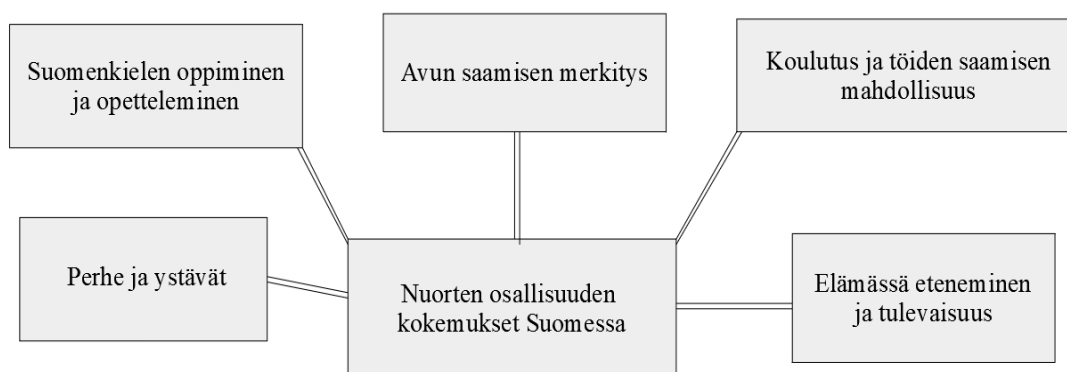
Suomenkielen oppiminen ja opetteleminen

Avun saamisen merkitys

Koulutus ja töiden saamisen mahdollisuus

Perhe ja ystävät

Nuorten osallisuuden kokemukset Suomessa

Elämässä eteneminen ja tulevaisuus